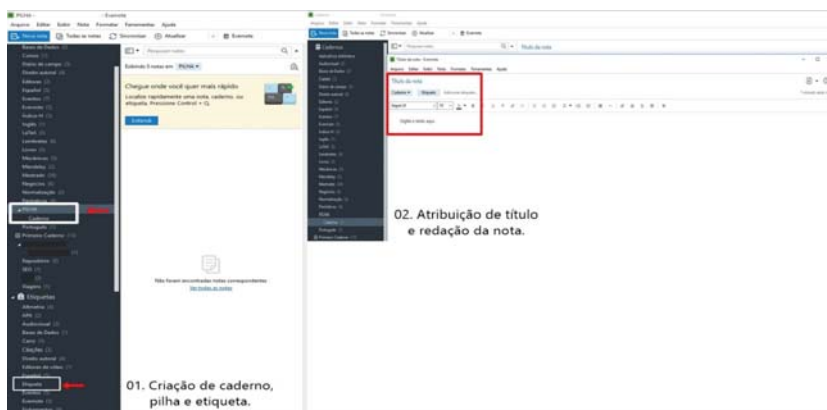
PILHA - Evernote

Arquivo Editar Exibir Nota Formatar Ferramentas Ajuda

Nova nota Todas as notas Sincronizar Atualizar Evernote

Chegue onde você quer mais rápido

Localize rapidamente uma nota, caderno, ou etiqueta. Pressione Control + Q.

Entendi

Exibindo 0 notas em PILHA

Não foram encontradas notas correspondentes

PILHA

Caderno

Etiquetas

Etiqueta

01. Criação de caderno, pilha e etiqueta.

Título da nota

Caderno Etiqueta

Digite o texto aqui.

02. Atribuição de título e redação da nota.